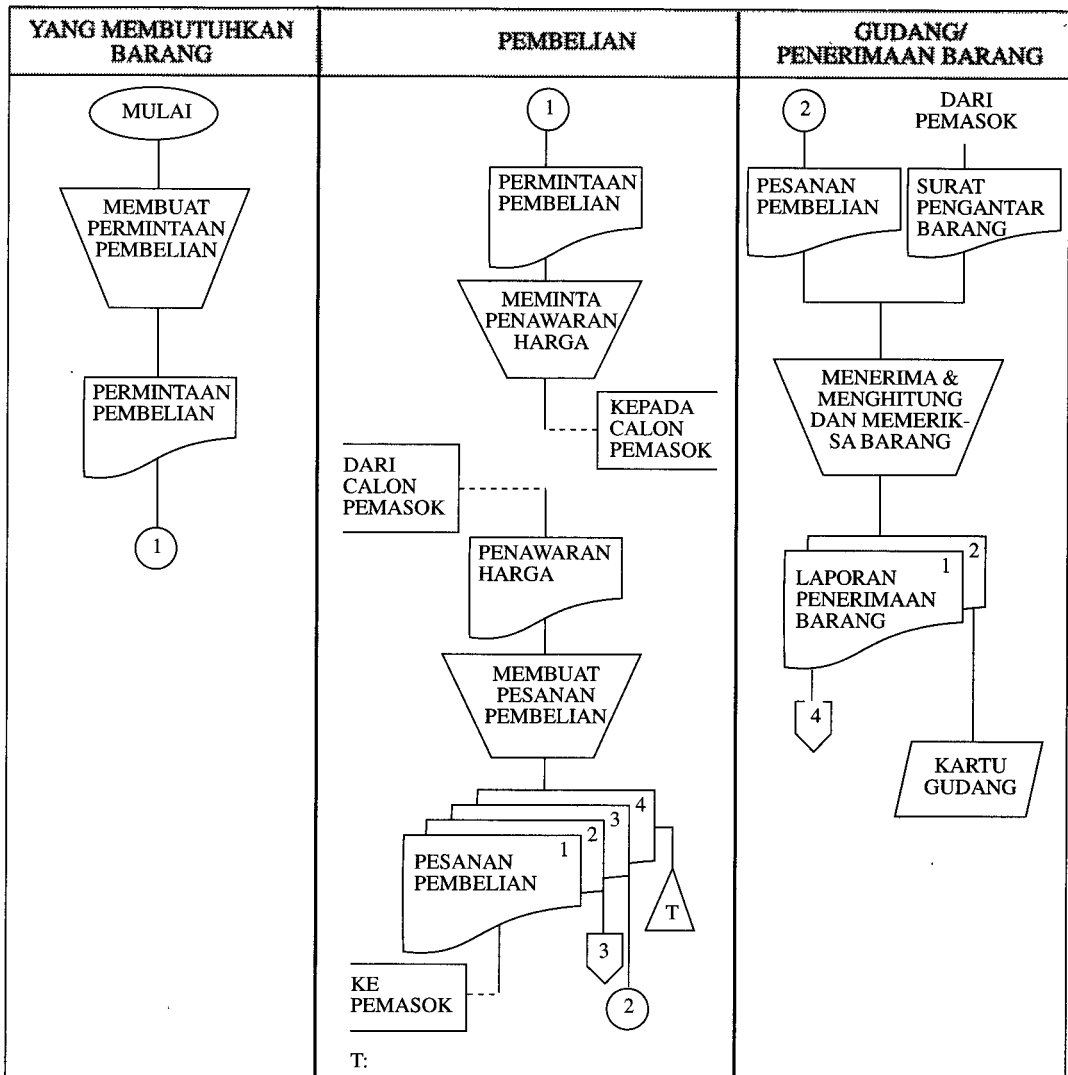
YANG MEMBUTUHKAN BARANG

MULAI

MEMBUAT PERMINTAAN PEMBELIAN

PERMINTAAN PEMBELIAN

1

PEMBELIAN

1

PERMINTAAN PEMBELIAN

MEMINTA PENAWARAN HARGA

KEPADA CALON PEMASOK

DARI CALON PEMASOK

PENAWARAN HARGA

MEMBUAT PESANAN PEMBELIAN

4

3

2

1

PESANAN PEMBELIAN

T

3

KE PEMASOK

2

T:

GUDANG/ PENERIMAAN BARANG

2

DARI PEMASOK

PESANAN PEMBELIAN

SURAT PENGANTAR BARANG

MENERIMA & MENGHITUNG DAN MEMERIKSA BARANG

2

1

LAPORAN PENERIMAAN BARANG

4

KARTU GUDANG